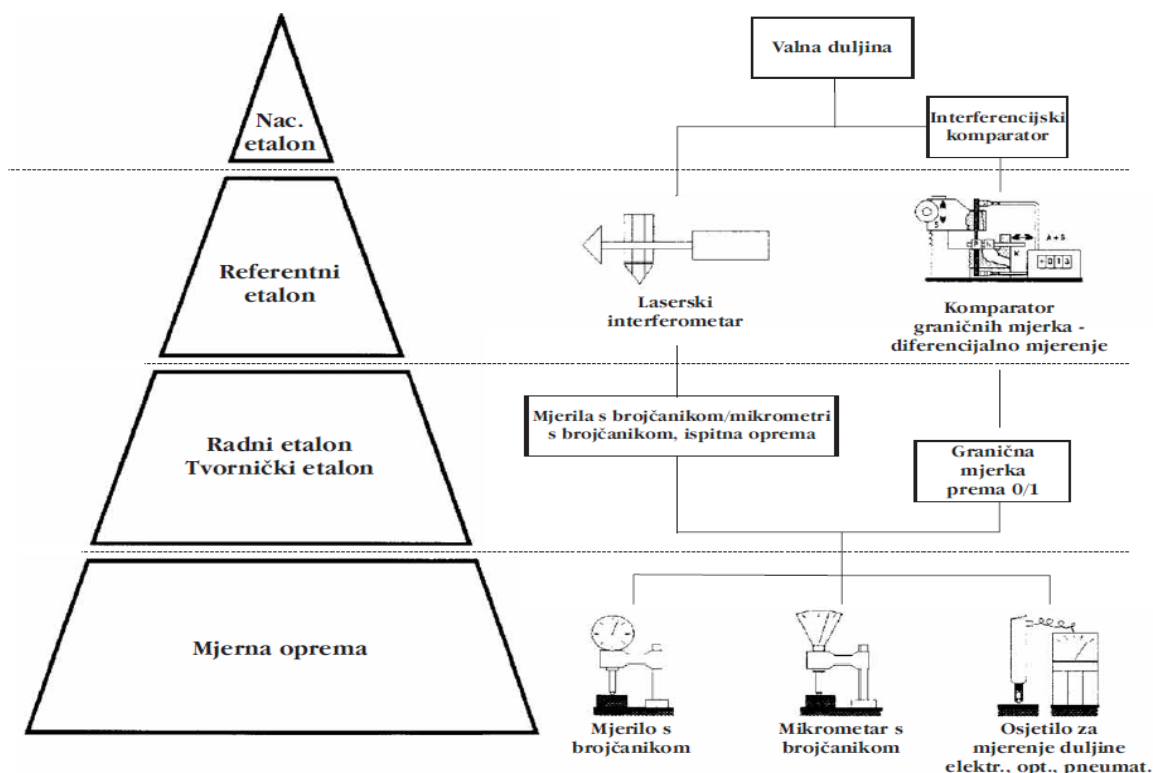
Nac. etalon

Valna duljina

Interferencijski komparator

Referentni etalon

Laserski interferometar

Komparator graničnih mjerka - diferencijalno mjerenje

Radni etalon
Tvornički etalon

Mjerila s brojčanikom/mikrometri s brojčanikom, ispitna oprema

Granična mjerka prema 0/1

Mjerna oprema

Mjerilo s brojčanikom

Mikrometar s brojčanikom

Osjetilo za mjerenje duljine elektr., opt., pneumat.